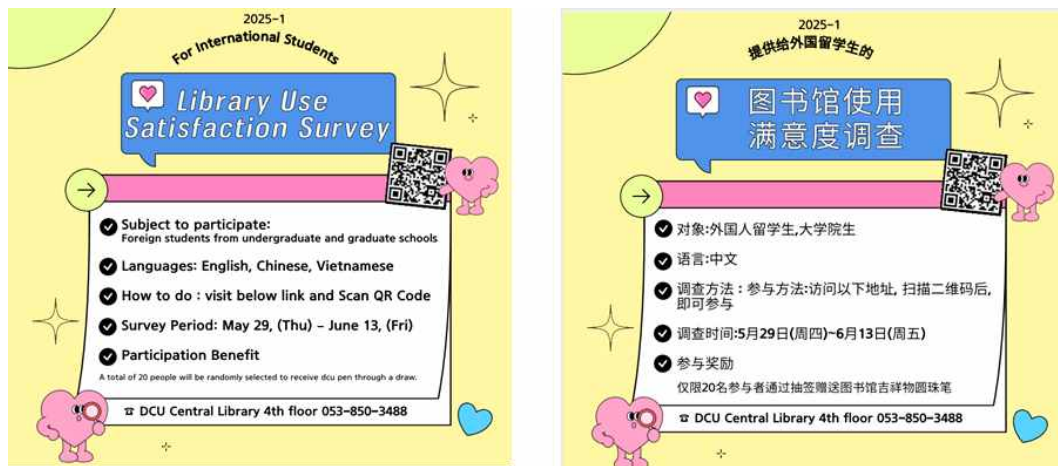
2025-1

For International Students

Library Use Satisfaction Survey

Subject to participate:
Foreign students from undergraduate and graduate schools

Languages: English, Chinese, Vietnamese

How to do : visit below link and Scan QR Code

Survey Period: May 29, (Thu) – June 13, (Fri)

Participation Benefit

A total of 20 people will be randomly selected to receive dcu pen through a draw.

☎ DCU Central Library 4th floor 053-850-3488

2025-1

提供给外国留学生的

图书馆使用满意度调查

对象:外国人留学生,大学院生

语言:中文

调查方法：参与方法:访问以下地址, 扫描二维码后, 即可参与

调查时间:5月29日(周四)~6月13日(周五)

参与奖励

仅限20名参与者通过抽签赠送图书馆吉祥物圆珠笔

☎ DCU Central Library 4th floor 053-850-3488